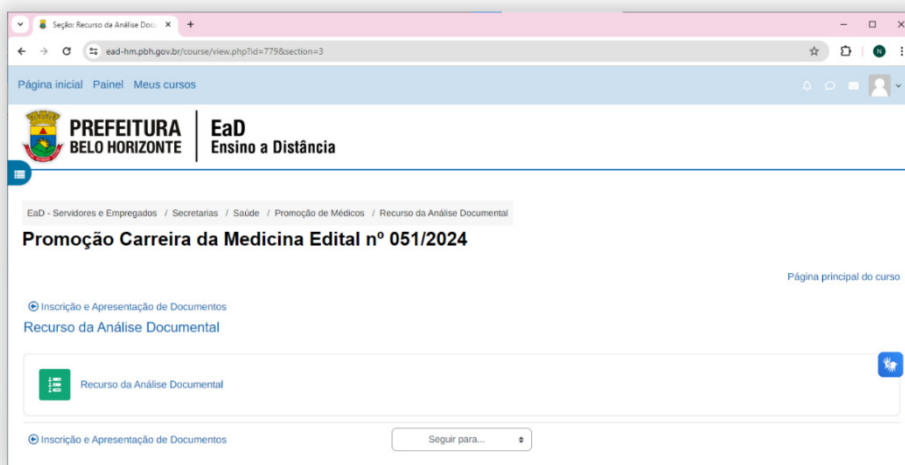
Seção: Recurso da Análise Docu

ead-hm.pbh.gov.br/course/view.php?id=779&section=3

Página inicial Painel Meus cursos

PREFEITURA BELO HORIZONTE

EaD Ensino a Distância

EaD - Servidores e Empregados / Secretarias / Saúde / Promoção de Médicos / Recurso da Análise Documental

Promoção Carreira da Medicina Edital nº 051/2024

Página principal do curso

Inscrição e Apresentação de Documentos

Recurso da Análise Documental

Recurso da Análise Documental

Inscrição e Apresentação de Documentos

Seguir para...